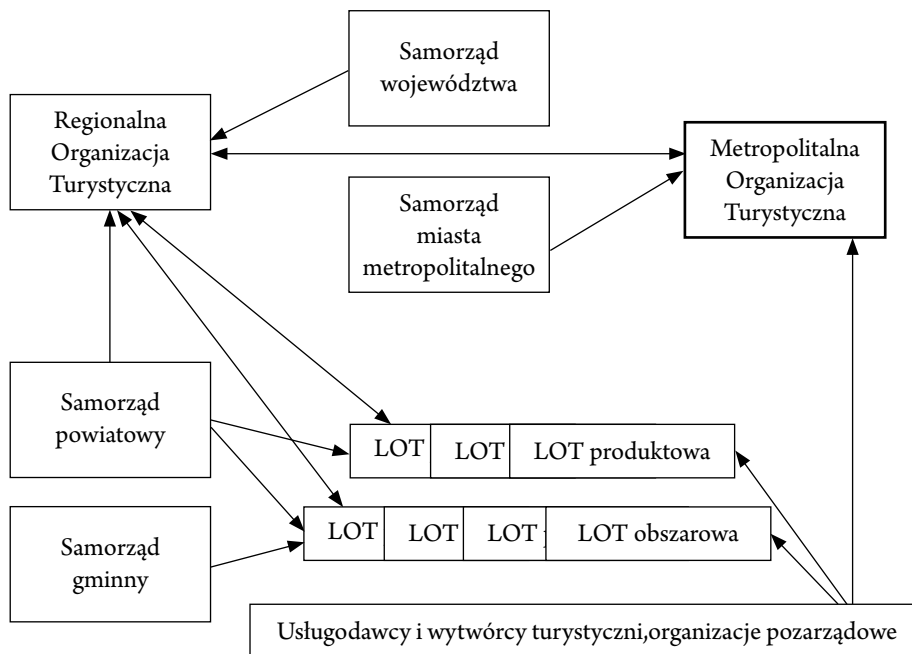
Samorząd województwa

Regionalna Organizacja Turystyczna

Metropolitalna Organizacja Turystyczna

Samorząd miasta metropolitalnego

Samorząd powiatowy

LOT

LOT

LOT produktowa

Samorząd gminny

LOT

LOT

LOT

LOT obszarowa

Usługodawcy i wytwórcy turystyczni,organizacje pozarządowe